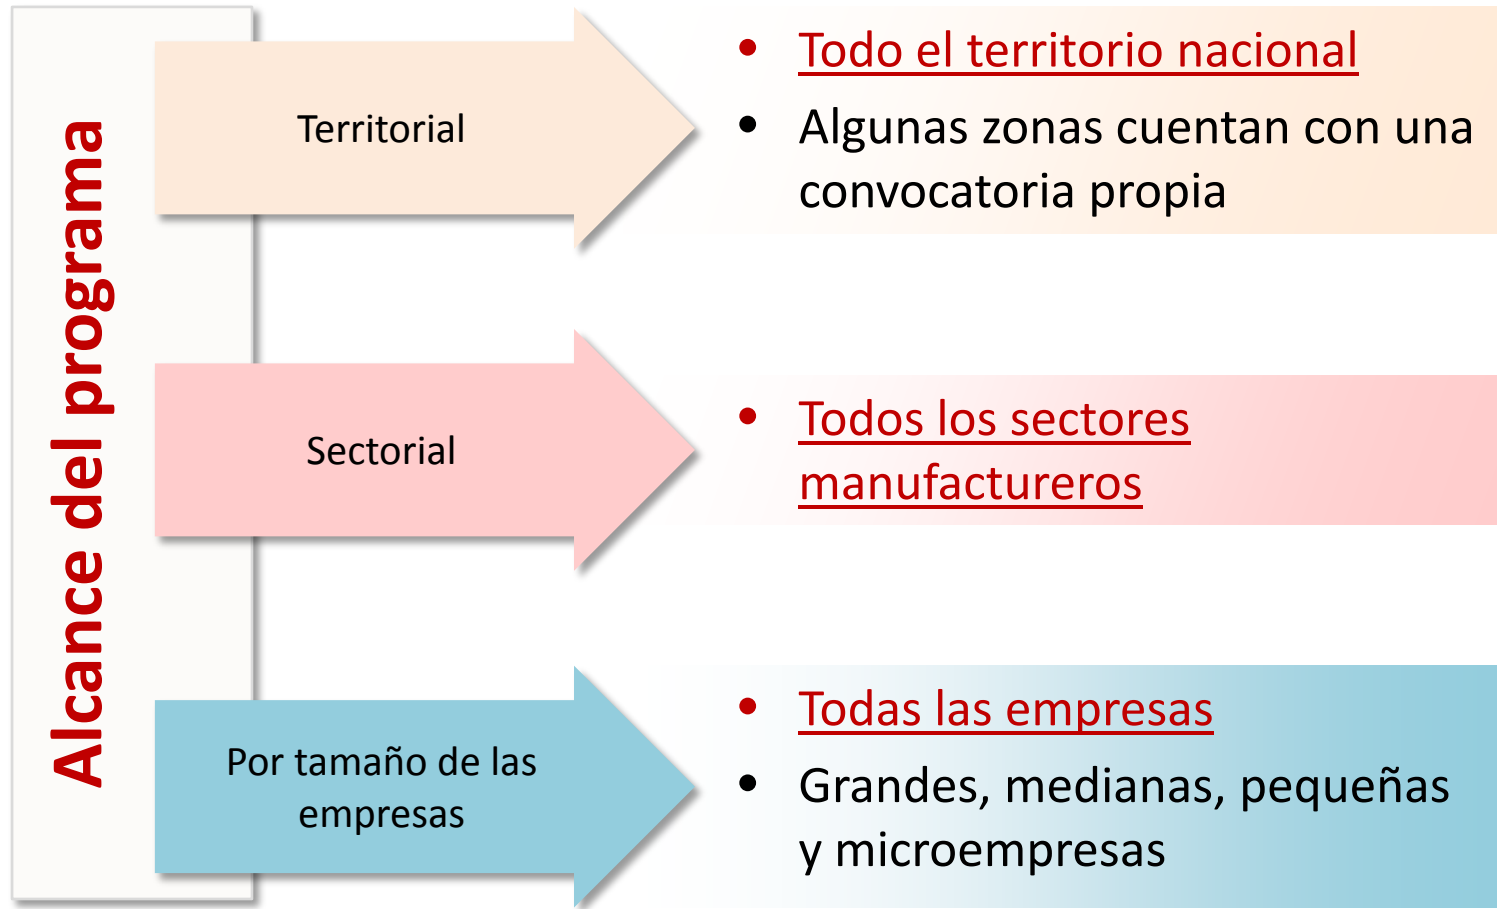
Alcance del programa

Territorial

- Todo el territorio nacional
- Algunas zonas cuentan con una convocatoria propia

Sectorial

- Todos los sectores manufactureros

Por tamaño de las empresas

- Todas las empresas
- Grandes, medianas, pequeñas y microempresas